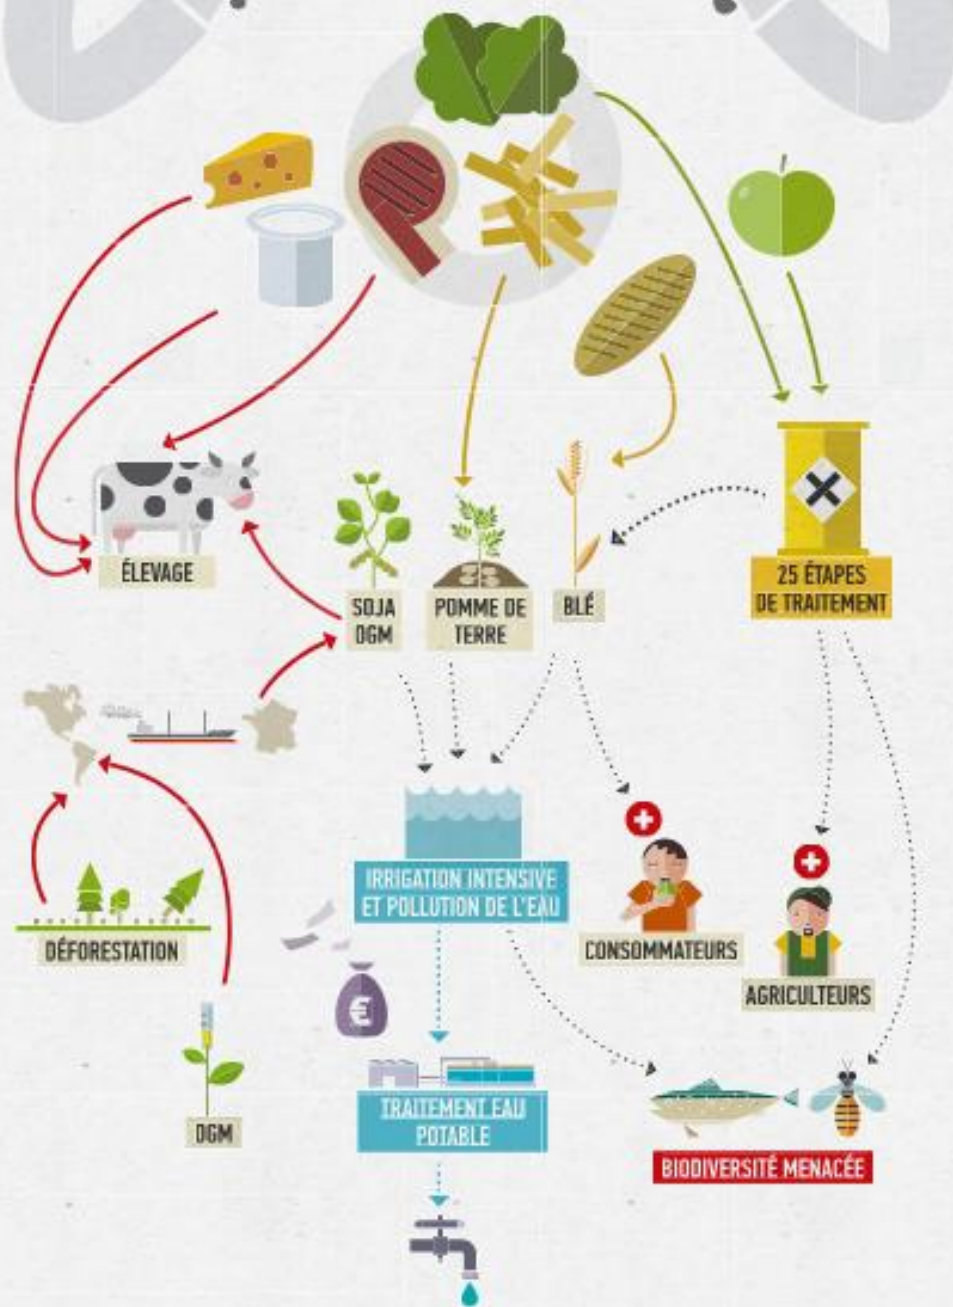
ÉLEVAGE

SOJA OGM

POMME DE TERRE

BLÉ

25 ÉTAPES DE TRAITEMENT

IRRIGATION INTENSIVE ET POLLUTION DE L'EAU

CONSOMMATEURS

AGRICULTEURS

DÉFORESTATION

€

OGM

TRAITEMENT EAU POTABLE

BIODIVERSITÉ MENACÉE